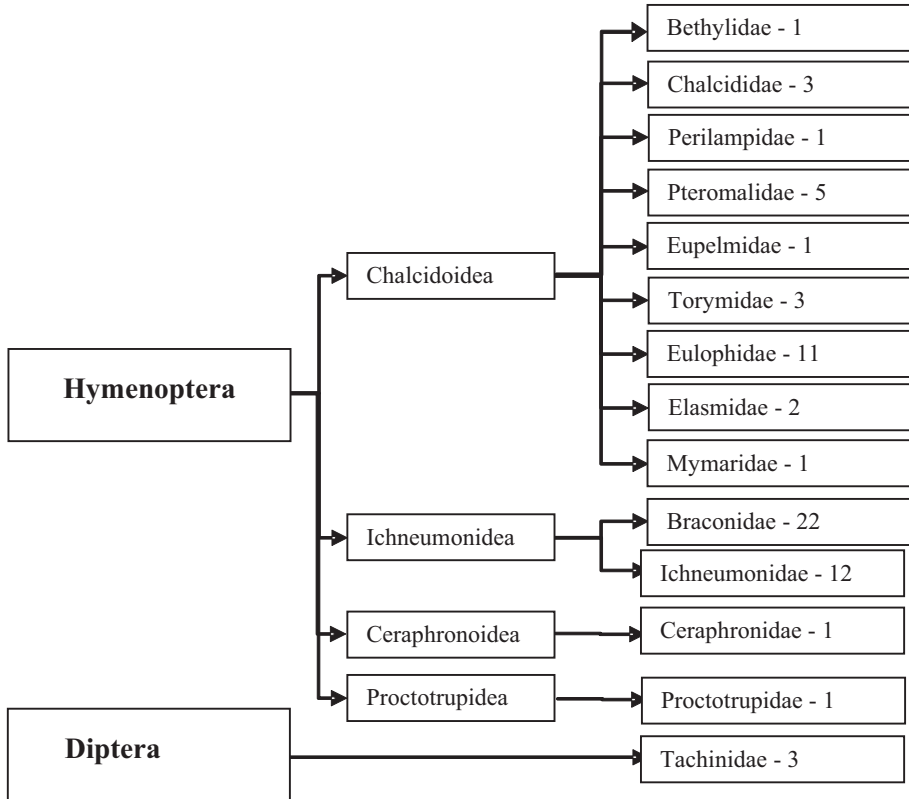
Hymenoptera

Chalcidoidea

Bethylidae - 1

Chalcididae - 3

Perilampidae - 1

Pteromalidae - 5

Eupelmidae - 1

Torymidae - 3

Eulophidae - 11

Elasmidae - 2

Mymaridae - 1

Ichneumonidea

Braconidae - 22

Ichneumonidae - 12

Ceraphronoidea

Ceraphronidae - 1

Proctotrupidea

Proctotrupidae - 1

Diptera

Tachinidae - 3